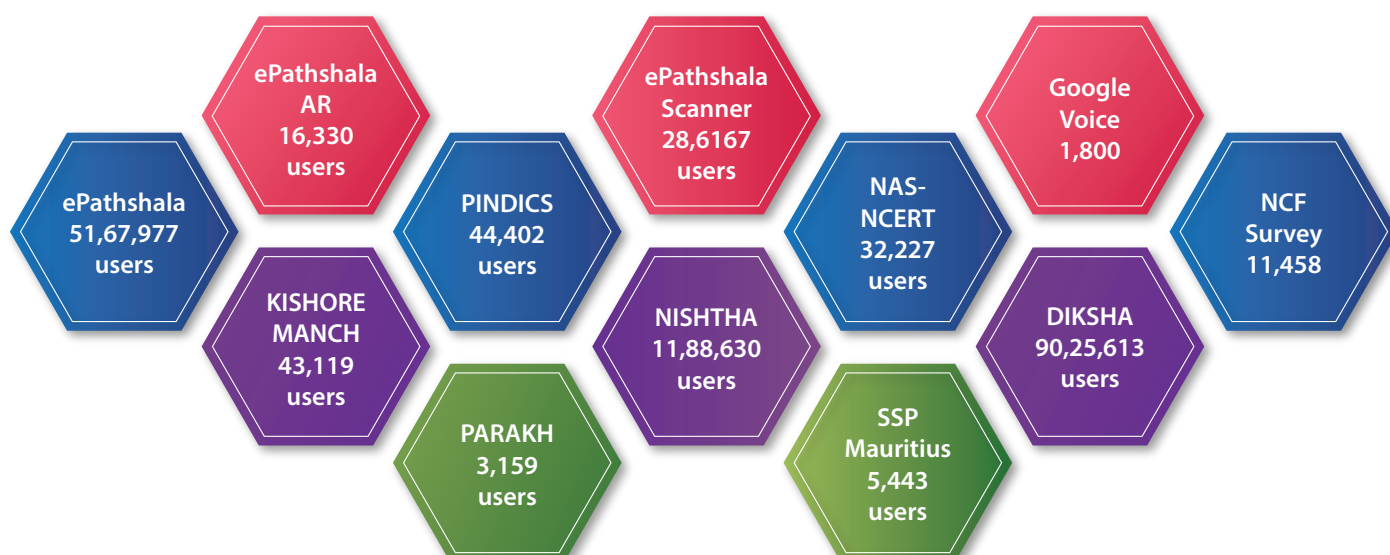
ePathshala 51,67,977 users

ePathshala AR 16,330 users

KISHORE MANCH 43,119 users

PINDICS 44,402 users

PARAKH 3,159 users

ePathshala Scanner 28,6167 users

NISHTHA 11,88,630 users

NAS-NCERT 32,227 users

SSP Mauritius 5,443 users

Google Voice 1,800

DIKSHA 90,25,613 users

NCF Survey 11,458